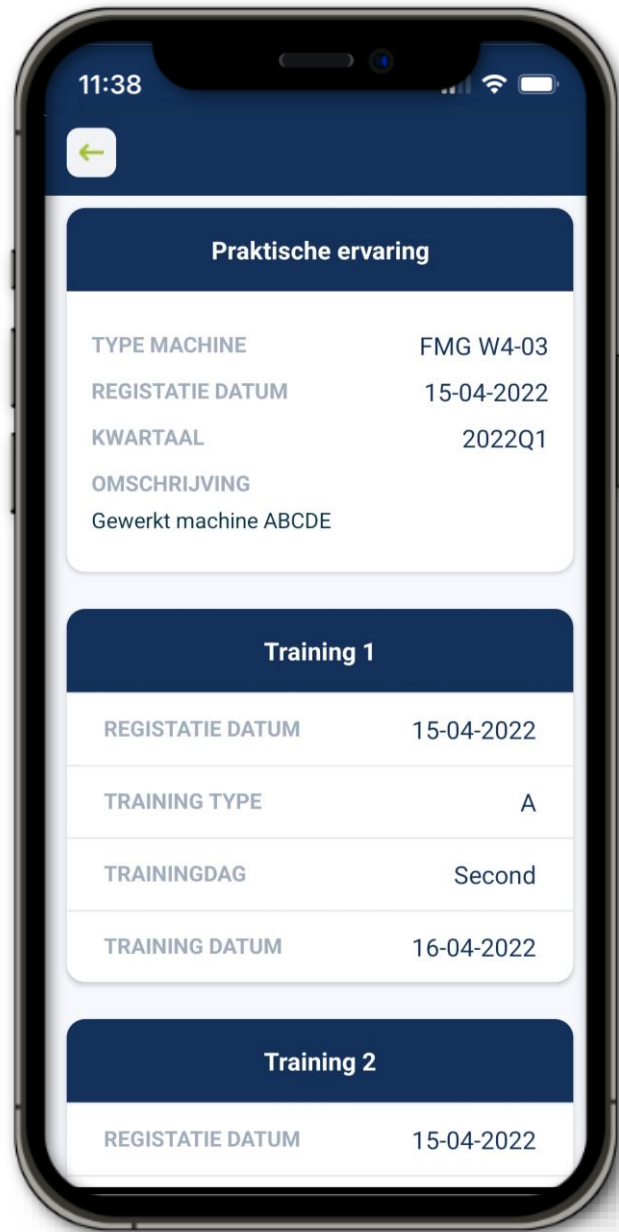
11:38

←

Praktische ervaring

TYPE MACHINE FMG W4-03
REGISTATIE DATUM 15-04-2022
KWARTAAL 2022Q1
OMSCHRIJVING
Gewerkt machine ABCDE

Training 1

REGISTATIE DATUM 15-04-2022
TRAINING TYPE A
TRAININGDAG Second
TRAINING DATUM 16-04-2022

Training 2

REGISTATIE DATUM 15-04-2022